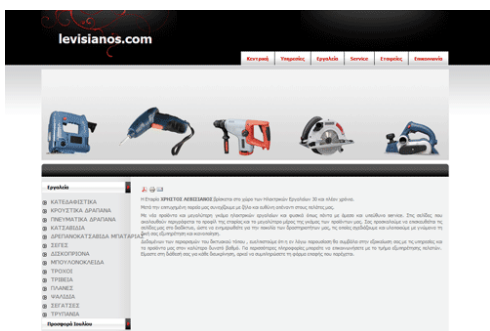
levisianos.com

Κεντρική | Υπηρεσίες | Εργαλεία | Service | Εταιρεία | Επικοινωνία

Εργαλεία

ΚΑΤΣΑΒΙΔΙΑ
ΚΡΟΥΣΤΙΚΑ ΔΡΑΠΑΝΑ
ΠΝΕΥΜΑΤΙΚΑ ΔΡΑΠΑΝΑ
ΚΑΤΣΑΒΙΔΙΑ
ΔΡΕΠΑΝΟΚΑΤΣΑΒΙΔΑ ΜΠΑΤΑΡΙΑΣ
ΣΕΓΕΣ
ΔΙΣΚΟΠΡΙΟΝΑ
ΜΠΟΥΛΟΝΟΚΛΕΙΔΑ
ΤΡΟΧΟΙ
ΤΡΙΒΕΙΑ
ΠΛΑΝΕΣ
ΨΑΛΙΔΙΑ
ΣΕΓΑΤΣΕΣ
ΤΡΥΠΑΝΙΑ

Προσφορά Εργαλείων

Η Εταιρία ΧΡΗΣΤΟΣ ΛΕΒΙΣΙΑΝΟΣ βρίσκεται στο χώρο των Ηλεκτρικών Εργαλείων 30 και πλέον χρόνια.

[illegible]

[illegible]

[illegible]